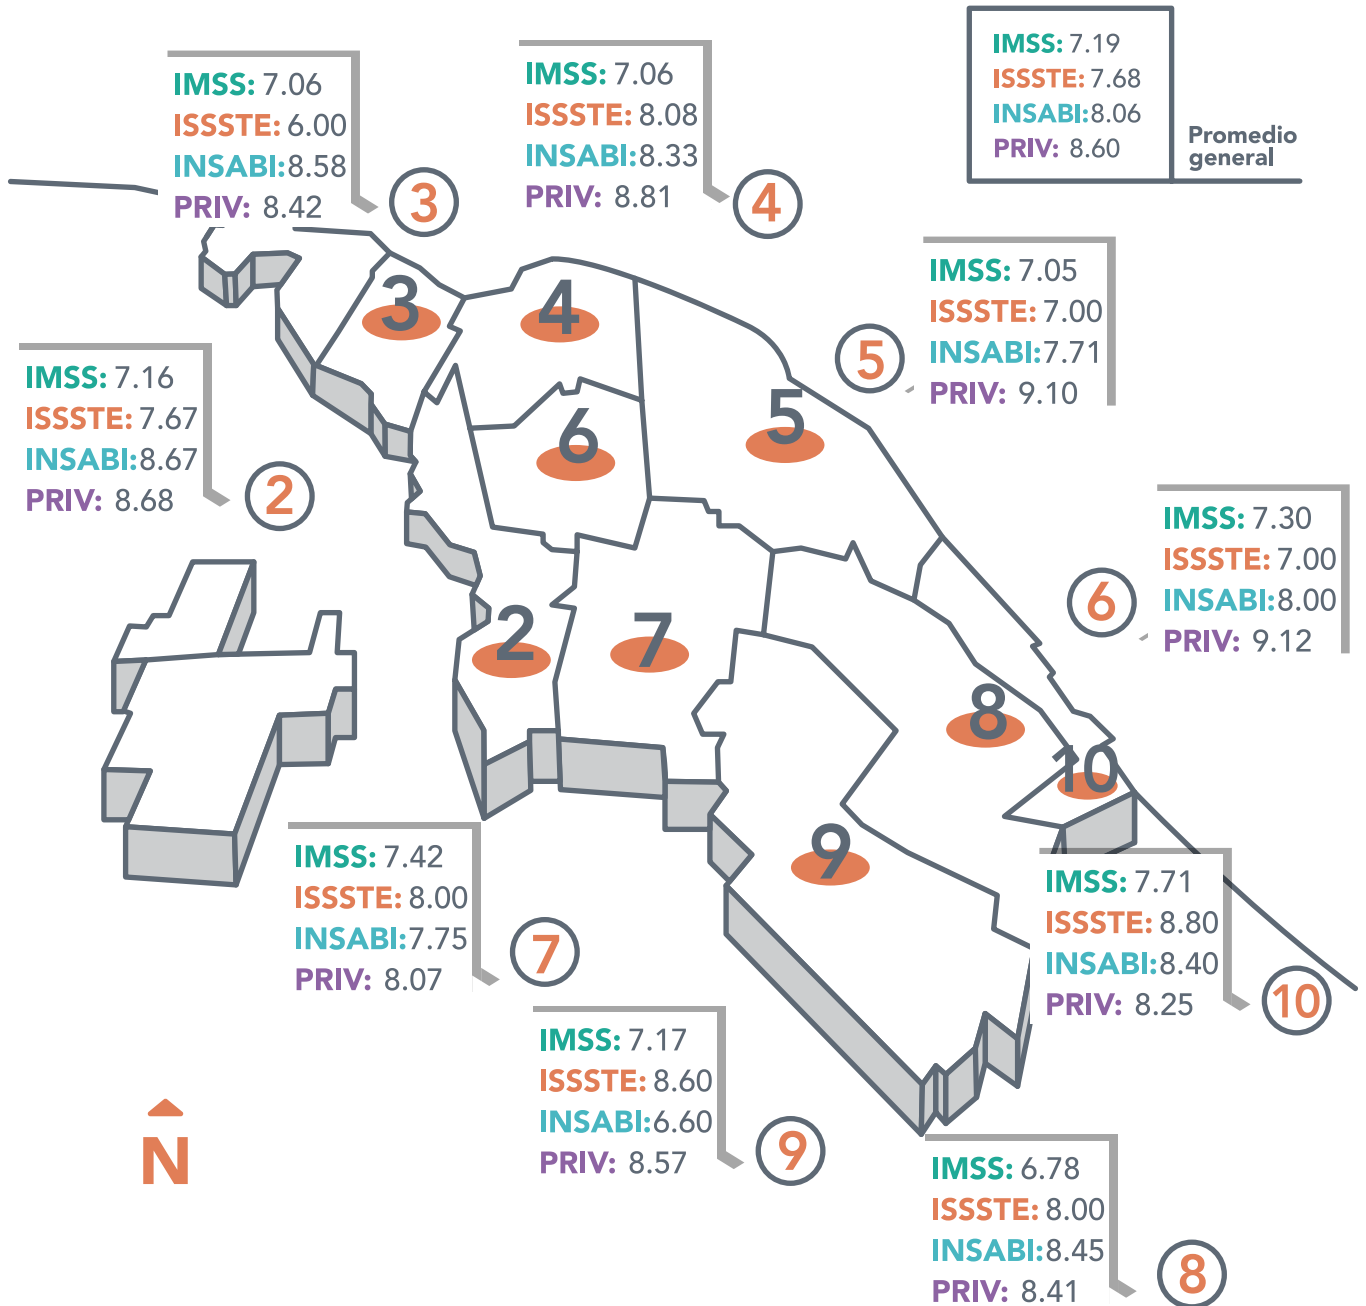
IMSS: 7.06
ISSSTE: 6.00
INSABI:8.58
PRIV: 8.42
3

IMSS: 7.06
ISSSTE: 8.08
INSABI:8.33
PRIV: 8.81
4

IMSS: 7.19
ISSSTE: 7.68
INSABI:8.06
PRIV: 8.60
Promedio general

IMSS: 7.05
ISSSTE: 7.00
INSABI:7.71
PRIV: 9.10
5

IMSS: 7.16
ISSSTE: 7.67
INSABI:8.67
PRIV: 8.68
2

IMSS: 7.30
ISSSTE: 7.00
INSABI:8.00
PRIV: 9.12
6

3
4
6
5
2
7
8
10
9

IMSS: 7.42
ISSSTE: 8.00
INSABI:7.75
PRIV: 8.07
7

IMSS: 7.71
ISSSTE: 8.80
INSABI:8.40
PRIV: 8.25
10

IMSS: 7.17
ISSSTE: 8.60
INSABI:6.60
PRIV: 8.57
9

N

IMSS: 6.78
ISSSTE: 8.00
INSABI:8.45
PRIV: 8.41
8